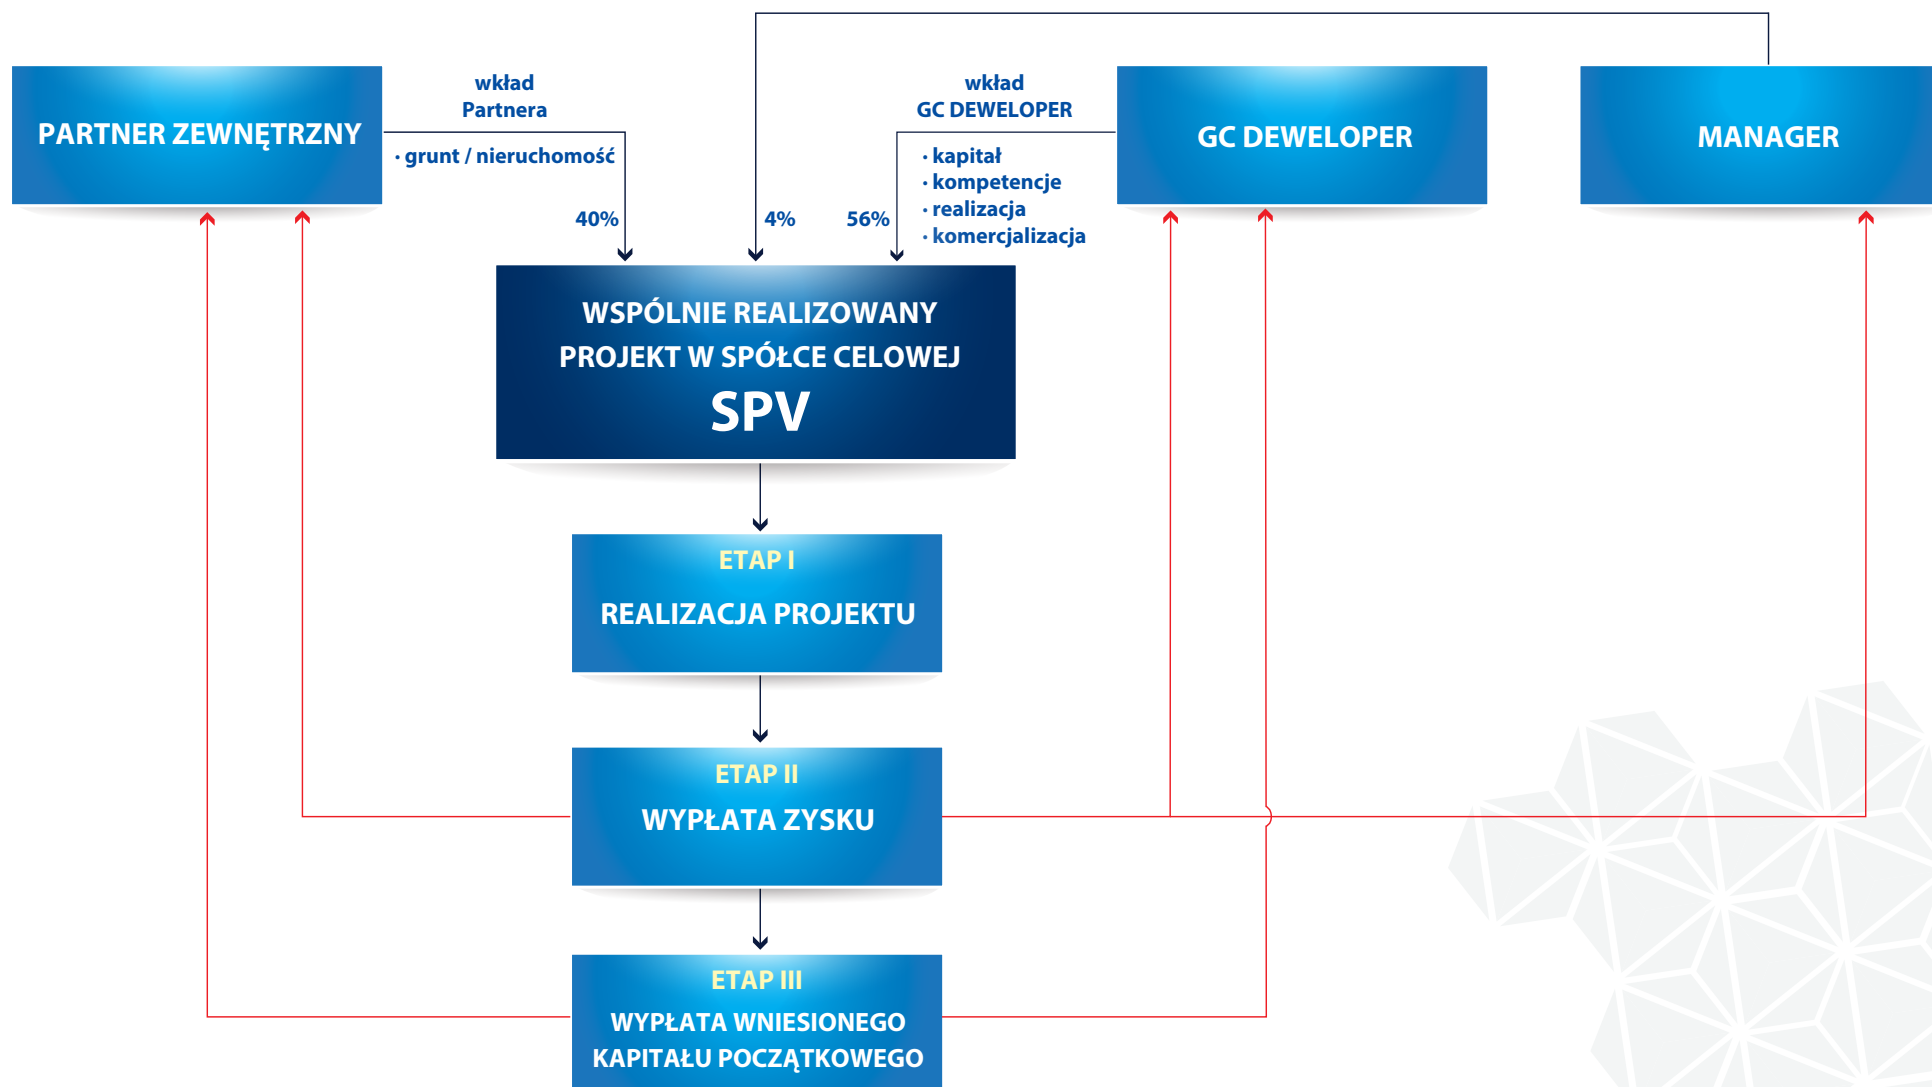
PARTNER ZEWNĘTRZNY

wkład
Partnera

· grunt / nieruchomość

40%

4%

56%

wkład
GC DEWELOPER

· kapitał
· kompetencje
· realizacja
· komercjalizacja

GC DEWELOPER

MANAGER

WSPÓLNIE REALIZOWANY PROJEKT W SPÓŁCE CELOWEJ
SPV

ETAP I
REALIZACJA PROJEKTU

ETAP II
WYPŁATA ZYSKU

ETAP III
WYPŁATA WNIESIONEGO KAPITAŁU POCZĄTKOWEGO